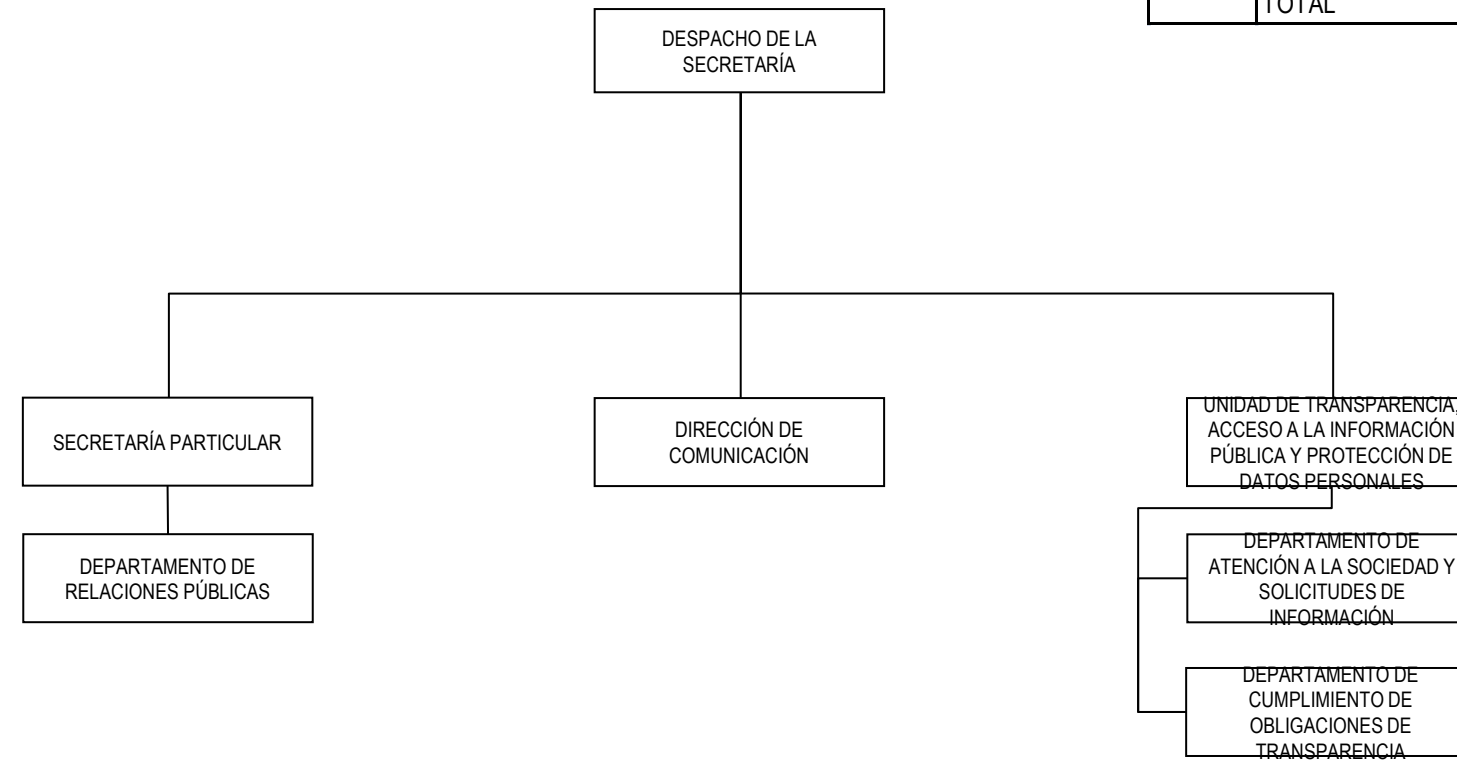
TOTAL

DESPACHO DE LA SECRETARÍA

SECRETARÍA PARTICULAR

DEPARTAMENTO DE RELACIONES PÚBLICAS

DIRECCIÓN DE COMUNICACIÓN

UNIDAD DE TRANSPARENCIA, ACCESO A LA INFORMACIÓN PÚBLICA Y PROTECCIÓN DE DATOS PERSONALES

DEPARTAMENTO DE ATENCIÓN A LA SOCIEDAD Y SOLICITUDES DE INFORMACIÓN

DEPARTAMENTO DE CUMPLIMIENTO DE OBLIGACIONES DE TRANSPARENCIA